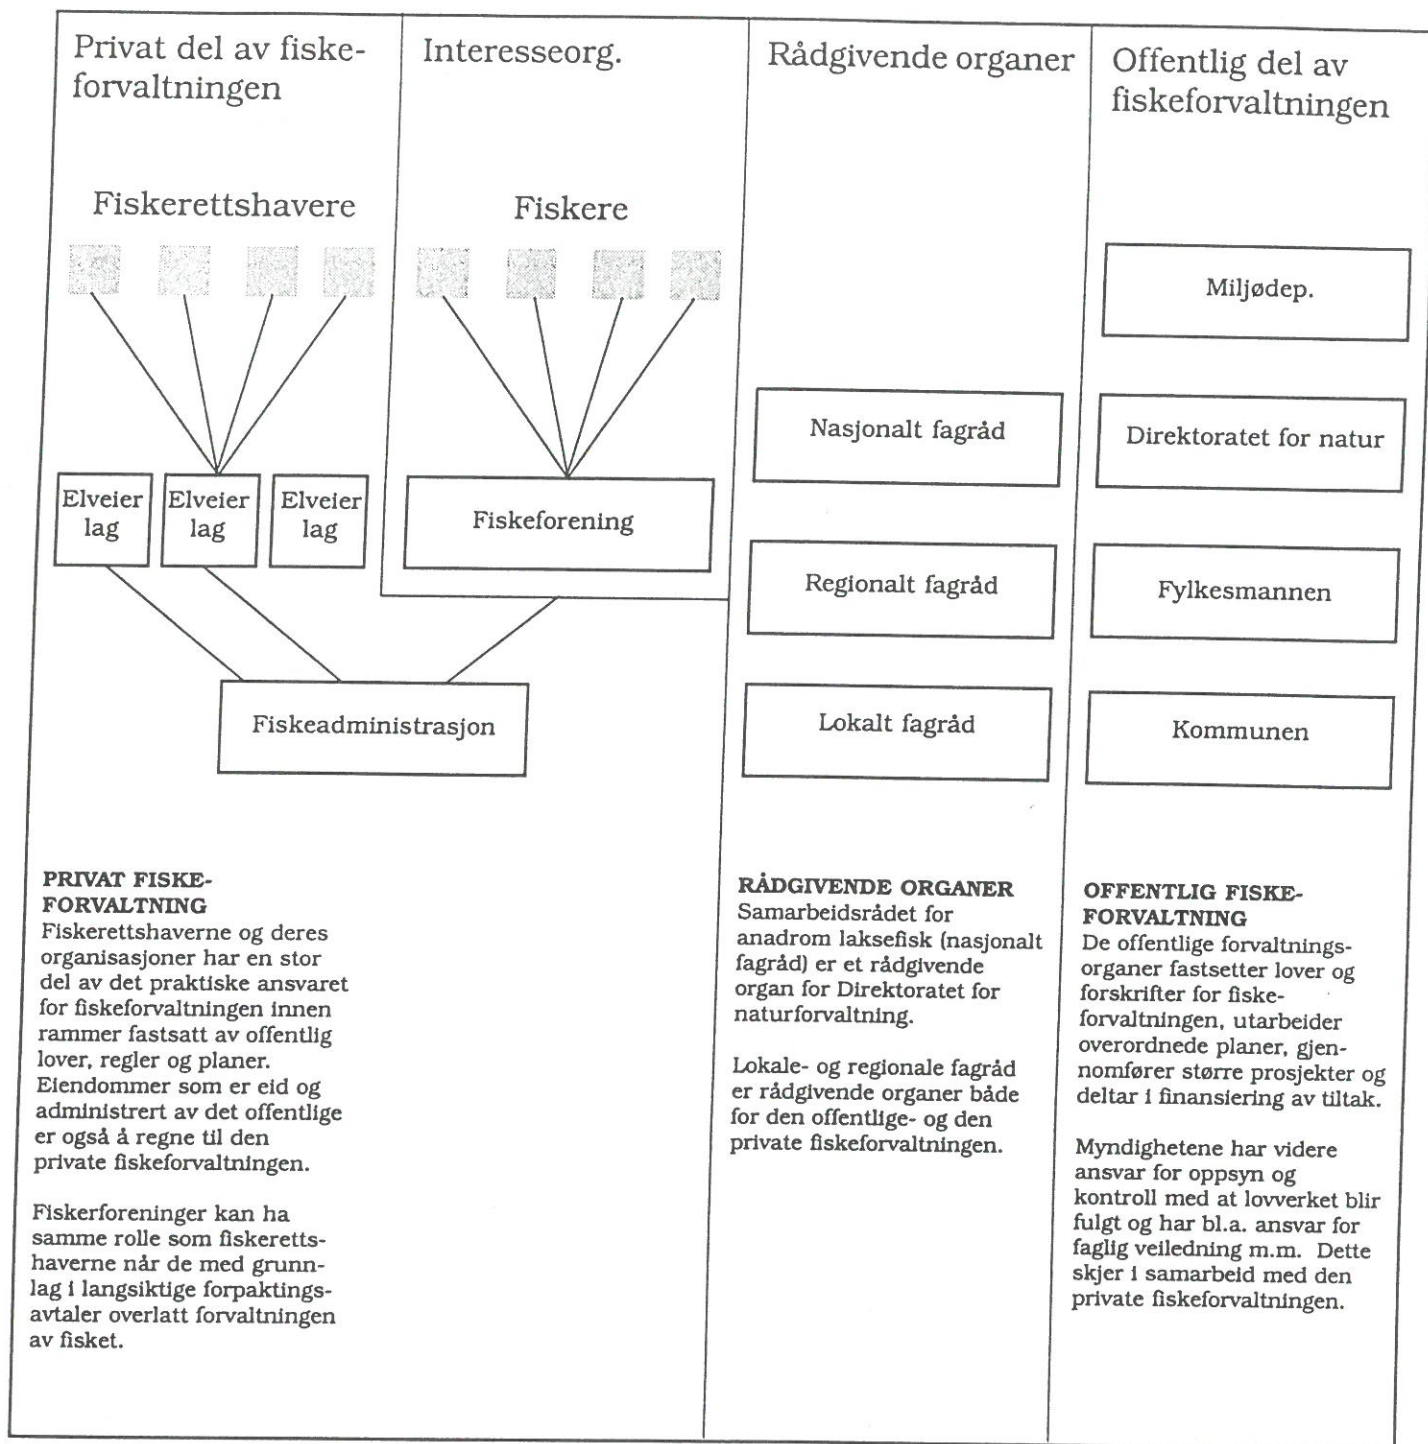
Privat del av fiskeforvaltningen

Fiskerettshavere

Elveier lag

Elveier lag

Elveier lag

Fiskeadministrasjon

Interesseorg.

Fiskere

Fiskeforening

Rådgivende organer

Nasjonalt fagråd

Regionalt fagråd

Lokalt fagråd

Offentlig del av fiskeforvaltningen

Miljødep.

Direktoratet for natur

Fylkesmannen

Kommunen

PRIVAT FISKEFORVALTNING
Fiskerettshaverne og deres organisasjoner har en stor del av det praktiske ansvaret for fiskeforvaltningen innen rammer fastsatt av offentlig lover, regler og planer. Eiendommer som er eid og administrert av det offentlige er også å regne til den private fiskeforvaltningen.

Fiskerforeninger kan ha samme rolle som fiskerettshaverne når de med grunnlag i langsiktige forpaktingsavtaler overlatt forvaltningen av fisket.

RÅDGIVENDE ORGANER
Samarbeidsrådet for anadrom laksefisk (nasjonalt fagråd) er et rådgivende organ for Direktoratet for naturforvaltning.

Lokale- og regionale fagråd er rådgivende organer både for den offentlige- og den private fiskeforvaltningen.

OFFENTLIG FISKEFORVALTNING
De offentlige forvaltningsorganer fastsetter lover og forskrifter for fiskeforvaltningen, utarbeider overordnede planer, gjennomfører større prosjekter og deltar i finansiering av tiltak.

Myndighetene har videre ansvar for oppsyn og kontroll med at lovverket blir fulgt og har bl.a. ansvar for faglig veiledning m.m. Dette skjer i samarbeid med den private fiskeforvaltningen.